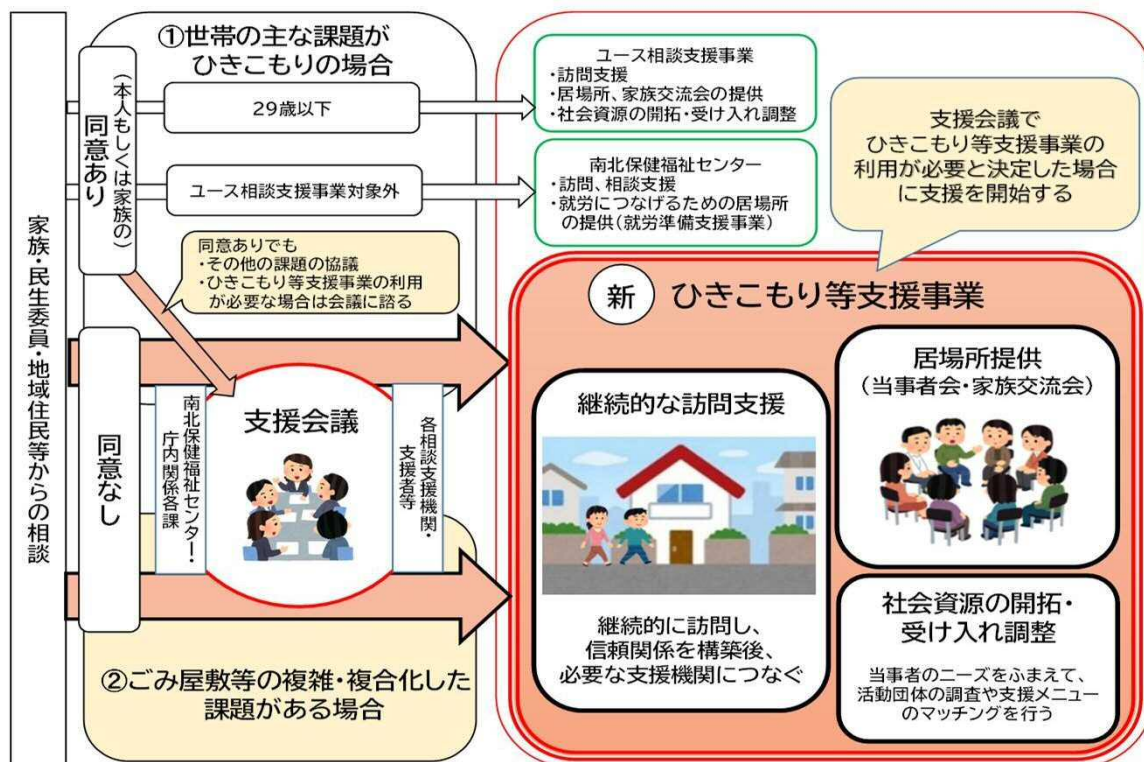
家族・民生委員・地域住民等からの相談

①世帯の主な課題がひきこもりの場合

（本人もしくは家族の）同意あり

29歳以下

ユース相談支援事業対象外

ユース相談支援事業
・訪問支援
・居場所、家族交流会の提供
・社会資源の開拓・受け入れ調整

南北保健福祉センター
・訪問、相談支援
・就労につなげるための居場所の提供（就労準備支援事業）

支援会議でひきこもり等支援事業の利用が必要と決定した場合に支援を開始する

同意ありでも
・その他の課題の協議
・ひきこもり等支援事業の利用が必要な場合は会議に諮る

同意なし

南北保健福祉センター・庁内関係各課

支援会議

各相談支援機関・支援者等

新 ひきこもり等支援事業

継続的な訪問支援

継続的に訪問し、信頼関係を構築後、必要な支援機関につなぐ

居場所提供
（当事者会・家族交流会）

社会資源の開拓・受け入れ調整

当事者のニーズをふまえて、活動団体の調査や支援メニューのマッチングを行う

②ごみ屋敷等の複雑・複合化した課題がある場合